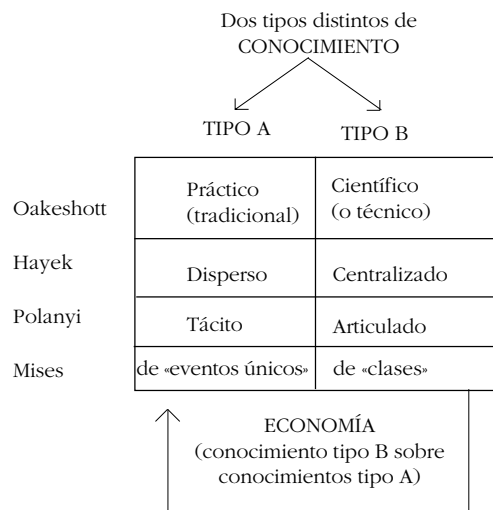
Dos tipos distintos de CONOCIMIENTO

TIPO A    TIPO B

| | TIPO A | TIPO B |
|---|---|---|
| Oakeshott | Práctico (tradicional) | Científico (o técnico) |
| Hayek | Disperso | Centralizado |
| Polanyi | Tácito | Articulado |
| Mises | de «eventos únicos» | de «clases» |

ECONOMÍA
(conocimiento tipo B sobre conocimientos tipo A)